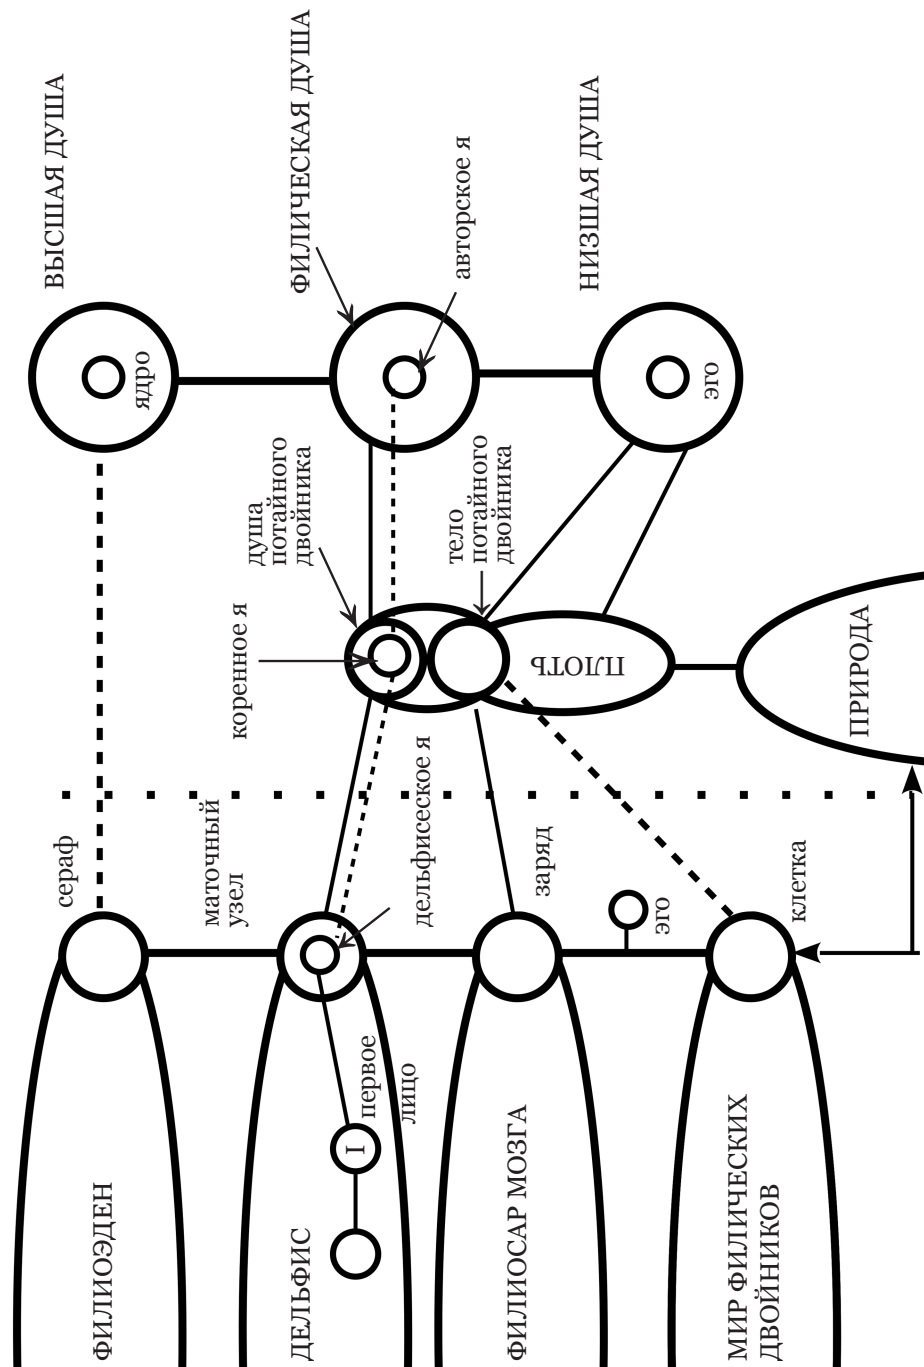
ВЫСШАЯ ДУША
ФИЛИЧЕСКАЯ ДУША
авторское я
НИЗШАЯ ДУША
ядро
эго
душа потайного двойника
тело потайного двойника
коренное я
ПЛОТЬ
ПРИРОДА
дельфисеское я
сераф
маточный узел
заряд
эго
клетка
первое лицо
I
ФИЛИОЭДЕН
ДЕЛЬФИС
ФИЛИОСАР МОЗГА
МИР ФИЛИЧЕСКИХ ДВОЙНИКОВ